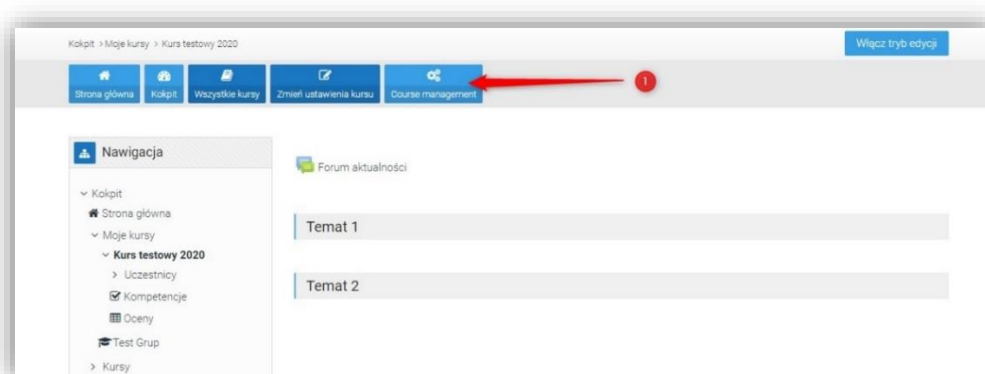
Kokpit > Moje kursy > Kurs testowy 2020

Włącz tryb edycji

Strona główna
Kokpit
Wszystkie kursy
Zmień ustawienia kursu
Course management

1

Nawigacja

Kokpit
Strona główna
Moje kursy
Kurs testowy 2020
Uczestnicy
Kompetencje
Oceny
Test Grup
Kursy

Forum aktualności

Temat 1

Temat 2